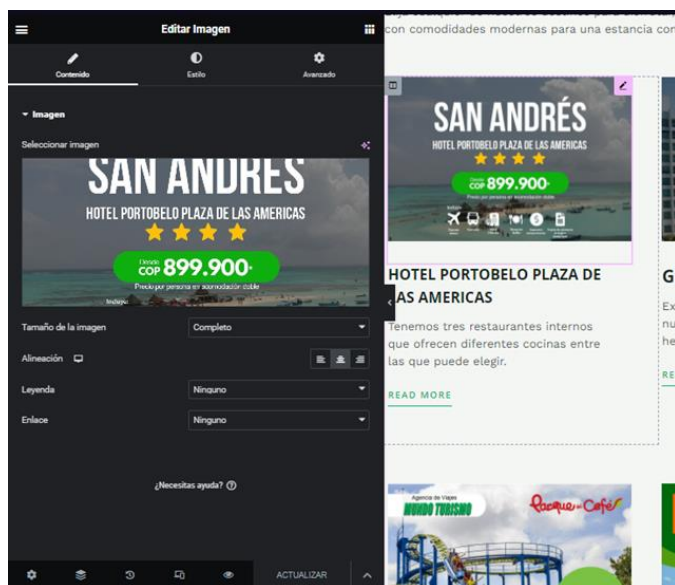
Editar Imagen

Contenido
Estilo
Avanzado

Imagen

Seleccionar imagen

SAN ANDRES
HOTEL PORTOBELO PLAZA DE LAS AMERICAS
Desde COP 899.900*
Precio por persona en acomodación doble
Incluye:

Tamaño de la imagen
Completo

Alineación

Leyenda
Ninguno

Enlace
Ninguno

¿Necesitas ayuda?

ACTUALIZAR

con comodidades modernas para una estancia con

SAN ANDRÉS
HOTEL PORTOBELO PLAZA DE LAS AMERICAS
Desde COP 899.900*
Precio por persona en acomodación doble
Incluye:

HOTEL PORTOBELO PLAZA DE LAS AMERICAS

Tenemos tres restaurantes internos que ofrecen diferentes cocinas entre las que puede elegir.

READ MORE

G
Ex
nu
he
RE

Agencia de Viajes
MUNDO TURISMO
Parque del Café